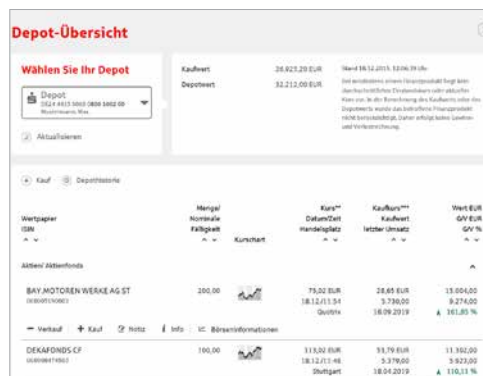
Depot-Übersicht

Wählen Sie Ihr Depot

Depot
DE24 4415 0003 0808 3402 00
Mustermann, Max

Aktualisieren

Kaufwert 26.923,20 EUR
Depotwert 32.212,00 EUR

Stand 18.12.2019, 12:06:39 Uhr
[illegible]

Kauf Depothistorie

| Wertpapier ISIN | Menge/ Nominale Fälligkeit | Kurschart | Kurs** Datum/Zeit Handelsplatz | Kaufkurs*** Kaufwert letzter Umsatz | Wert EUR G/V EUR G/V % |
|---|---|---|---|---|---|
| Aktien/ Aktienfonds | | | | | |
| BAY.MOTOREN WERKE AG ST DE0005190003 | 200,00 | | 75,02 EUR 18.12./11:54 Quotrix | 28,65 EUR 5.730,00 18.09.2019 | 15.004,00 9.274,00 ▲ 161,85 % |
| Verkauf Kauf Notiz Info Börseninformationen | | | | | |
| DEKAFONDS CF DE0008474503 | 100,00 | | 113,02 EUR 18.12./11:48 Stuttgart | 53,79 EUR 5.379,00 18.04.2019 | 11.302,00 5.923,00 ▲ 110,11 % |